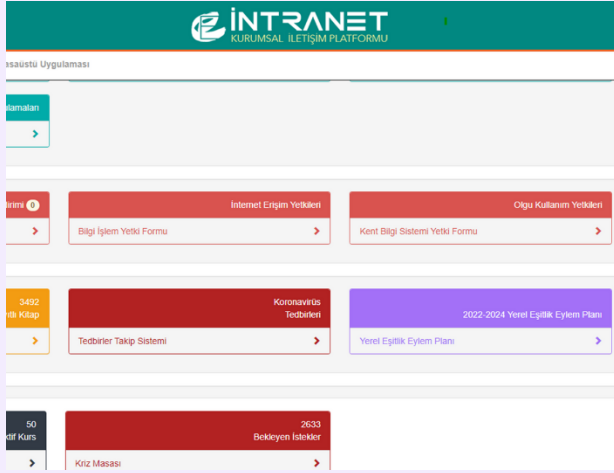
İNTRANET
KURUMSAL İLETİŞİM PLATFORMU

asaüstü Uygulaması

ulamaları
>

irimi 0
>

İnternet Erişim Yetkileri
Bilgi İşlem Yetki Formu >

Olgu Kullanım Yetkileri
Kent Bilgi Sistemi Yetki Formu >

3492
tli Kitap
>

Koronavirüs Tedbirleri
Tedbirler Takip Sistemi >

2022-2024 Yerel Eşitlik Eylem Planı
Yerel Eşitlik Eylem Planı >

50
ktif Kurs
>

2633
Bekleyen İstekler
Kriz Masası >